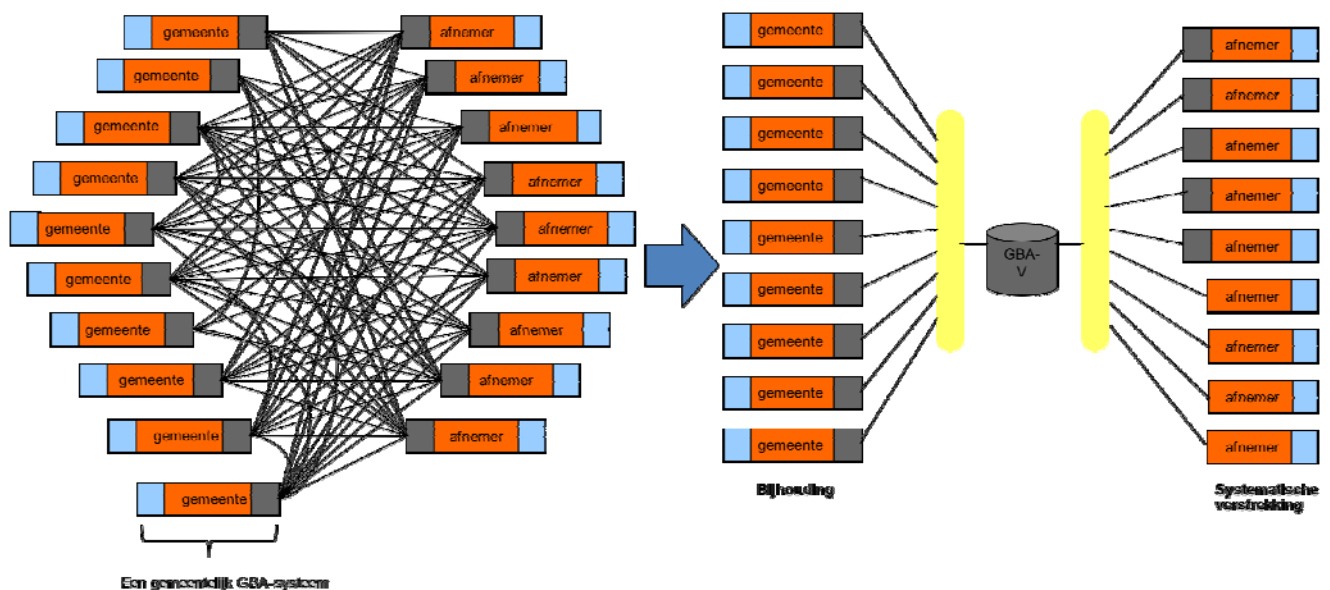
gemeente
afnemer
gemeente
afnemer
gemeente
afnemer
gemeente
afnemer
gemeente
afnemer
gemeente
afnemer
gemeente
afnemer
gemeente
afnemer
gemeente
afnemer
gemeente

Een gemeentelijk GBA-systeem

gemeente
gemeente
gemeente
gemeente
gemeente
gemeente
gemeente
gemeente
gemeente

Bijhouding

GBA-V

afnemer
afnemer
afnemer
afnemer
afnemer
afnemer
afnemer
afnemer
afnemer

Systematische verstrekking